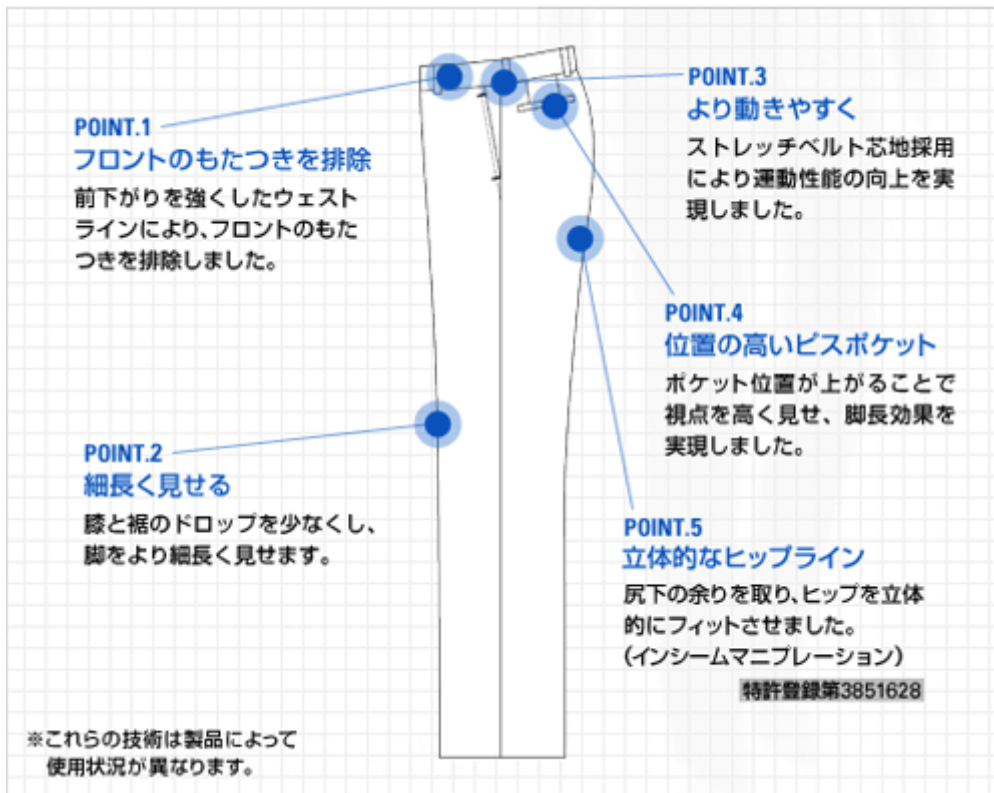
POINT.1
フロントのもたつきを排除
前下がりを強くしたウェストラインにより、フロントのもたつきを排除しました。

POINT.3
より動きやすく
ストレッチベルト芯地採用により運動性能の向上を実現しました。

POINT.4
位置の高いピスポケット
ポケット位置が上がることで視点を高く見せ、脚長効果を実現しました。

POINT.2
細長く見せる
膝と裾のドロップを少なくし、脚をより細長く見せます。

POINT.5
立体的なヒップライン
尻下の余りを取り、ヒップを立体的にフィットさせました。
(インシームマニプレーション)
特許登録第3851628

※これらの技術は製品によって使用状況が異なります。